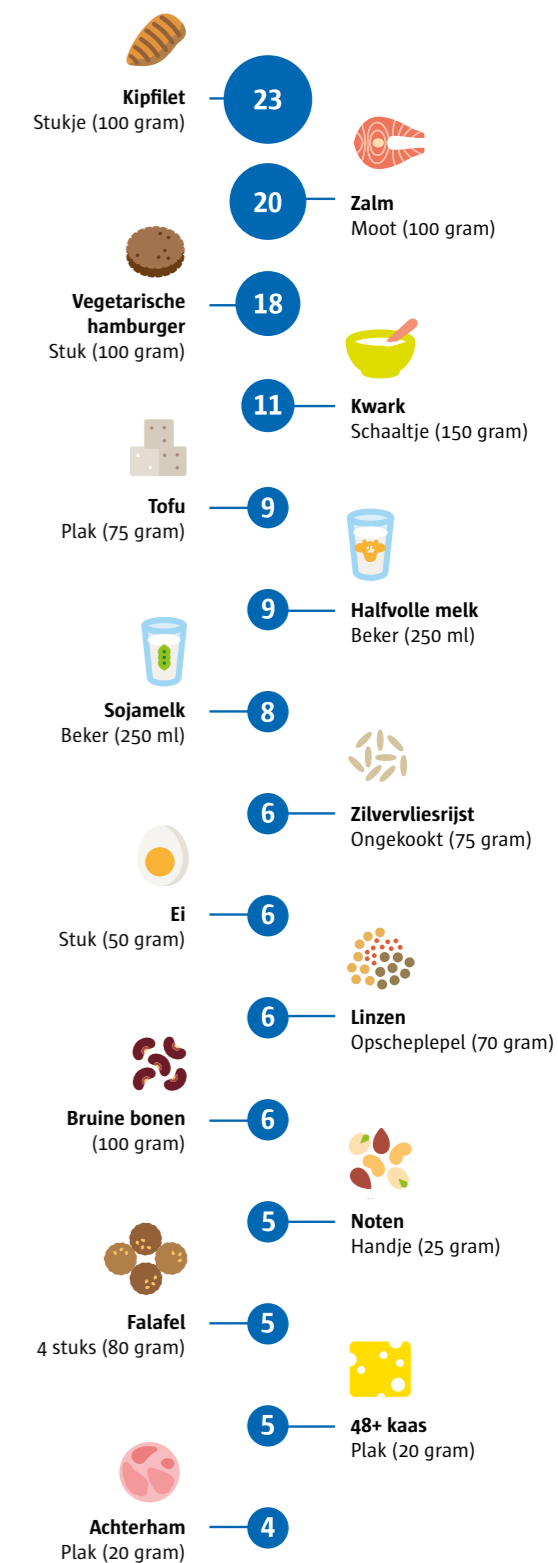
Kipfilet
Stukje (100 gram)
23

20
Zalm
Moot (100 gram)

Vegetarische hamburger
Stuk (100 gram)
18

11
Kwark
Schaaltje (150 gram)

Tofu
Plak (75 gram)
9

9
Halfvolle melk
Beker (250 ml)

Sojamelk
Beker (250 ml)
8

6
Zilvervliesrijst
Ongekookt (75 gram)

Ei
Stuk (50 gram)
6

6
Linzen
Opscheplepel (70 gram)

Bruine bonen
(100 gram)
6

5
Noten
Handje (25 gram)

Falafel
4 stuks (80 gram)
5

5
48+ kaas
Plak (20 gram)

Achterham
Plak (20 gram)
4